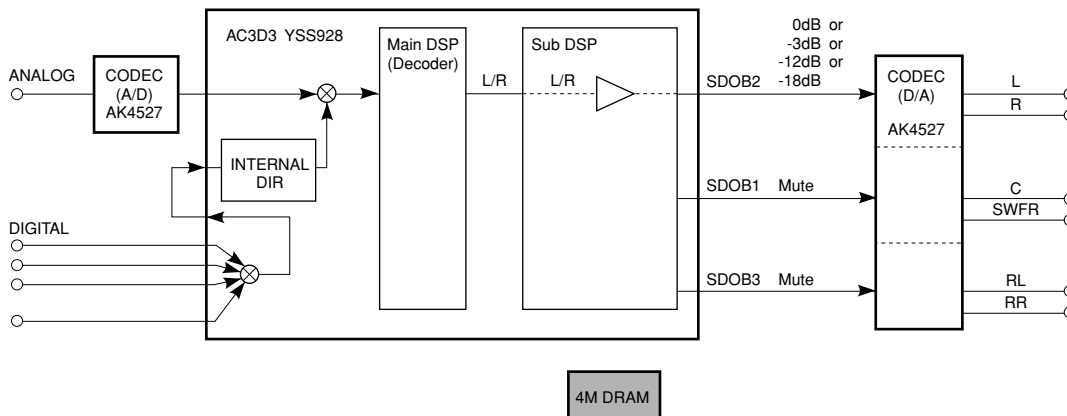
AC3D3 YSS928

ANALOG

CODEC (A/D) AK4527

INTERNAL DIR

DIGITAL

Main DSP (Decoder)

L/R

Sub DSP

L/R

0dB or
-3dB or
-12dB or
-18dB

SDOB2

SDOB1 Mute

SDOB3 Mute

CODEC (D/A)

AK4527

L
R
C
SWFR
RL
RR

4M DRAM